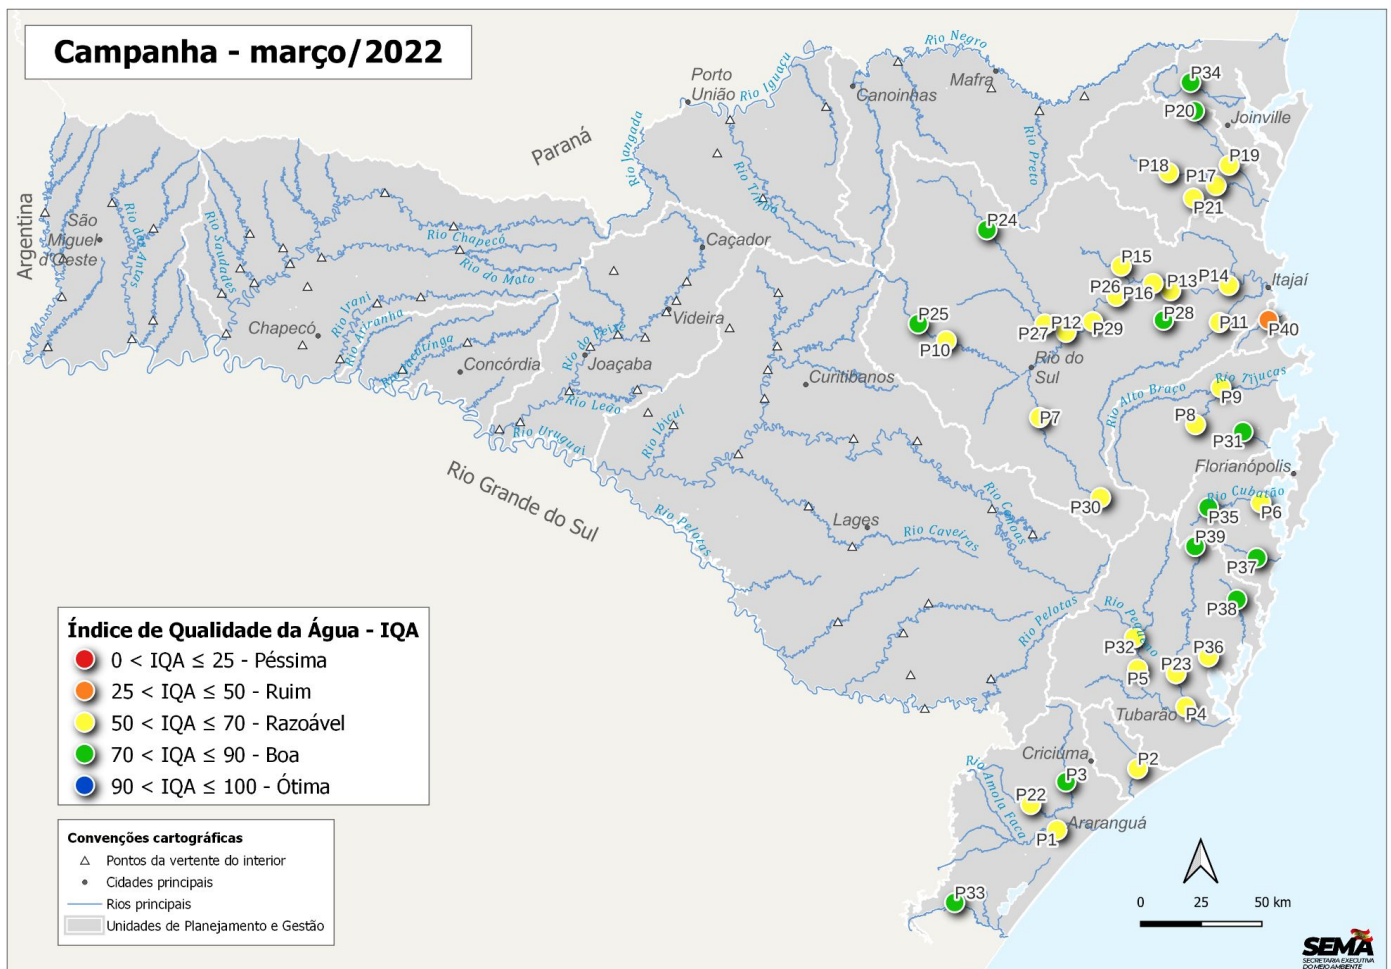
Campanha - março/2022

Rio Negro
Porto União
Rio Iguaçu
Mafra
Canoinhas
Paraná
Rio Jangada
Rio Preto
P34
P20
Joinville
P18
P19
P17
P21
Rio Timbó
Argentina
São Miguel d'Oeste
Rio das Antas
Rio Saudades
Rio Chapecó
Rio do Mato
Caçador
P24
P15
P14
P26
P16
P13
Itajaí
P25
P28
P27
P12
P29
P11
P40
P10
Chapecó
Rio Irani
Rio Ariranha
Rio Jacutinga
Concórdia
Videira
Rio do Peixe
Joaçaba
Rio Leão
Curitibanos
Rio do Sul
Rio Tijucas
P9
Rio Alto Braço
P7
P8
P31
Rio Uruguai
Rio Ibicuí
Florianópolis
Rio Grande do Sul
P30
Rio Cubatão
P35
P6
Rio Pelotas
Lages
Rio Caveiras
Rio Canoas
P39
P37
P38
Rio Pelotas
Rio Pequeno
P32
P36
P5
P23
Tubarão
P4
Criciúma
P2
P3
Rio Amola Faca
P22
Araranguá
P1
P33

Índice de Qualidade da Água - IQA
0 < IQA ≤ 25 - Péssima
25 < IQA ≤ 50 - Ruim
50 < IQA ≤ 70 - Razoável
70 < IQA ≤ 90 - Boa
90 < IQA ≤ 100 - Ótima

Convenções cartográficas
Pontos da vertente do interior
Cidades principais
Rios principais
Unidades de Planejamento e Gestão

0 25 50 km

SEMA
SECRETARIA EXECUTIVA DO MEIO AMBIENTE